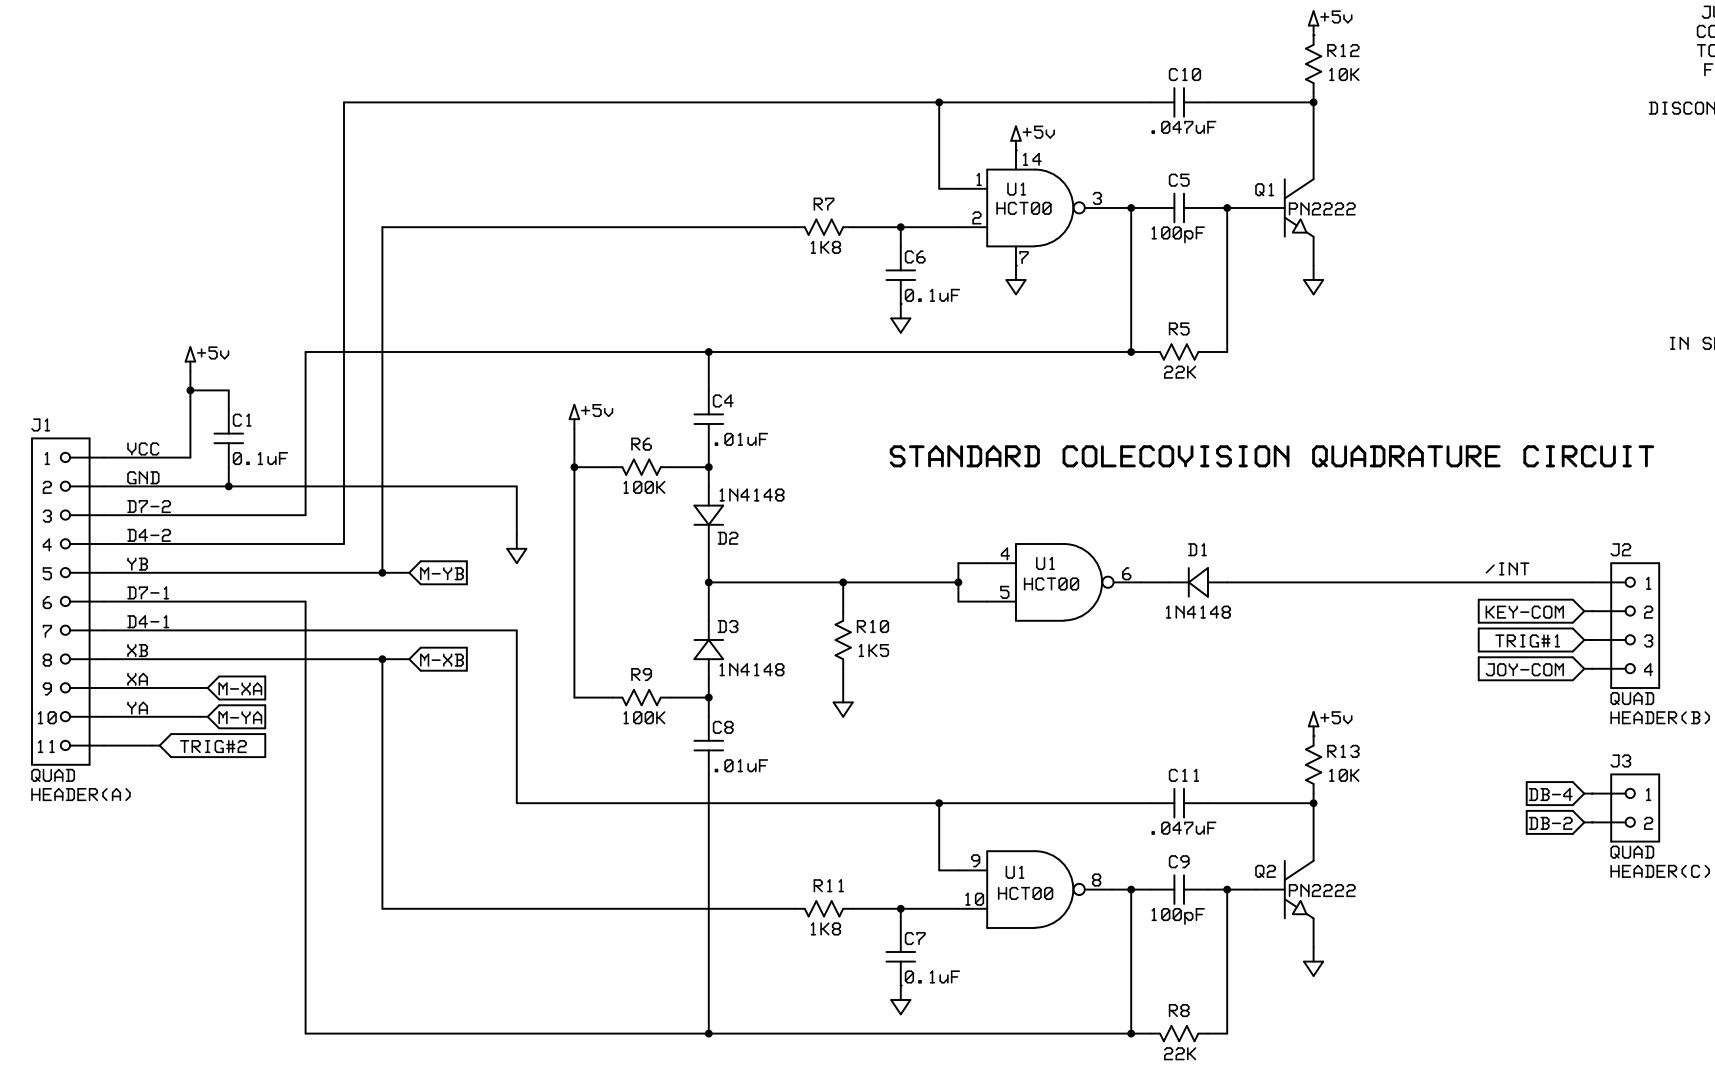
+5v
R12
10K
C10
.047uF
+5v
14
U1
HCT00
1
2
3
7
C5
100pF
Q1
PN2222
R7
1K8
C6
0.1uF
R5
22K
+5v
J1
C1
0.1uF
1 VCC
2 GND
3 D7-2
4 D4-2
5 YB
6 D7-1
7 D4-1
8 XB
9 XA
10 YA
11
M-YB
M-XB
M-XA
M-YA
TRIG#2
QUAD HEADER(A)
+5v
C4
.01uF
R6
100K
1N4148
D2
D3
1N4148
R9
100K
C8
.01uF
STANDARD COLECOVISION QUADRATURE CIRCUIT
4
5
U1
HCT00
6
D1
1N4148
/INT
R10
1K5
J2
1
2
3
4
KEY-COM
TRIG#1
JOY-COM
QUAD HEADER(B)
J3
1
2
DB-4
DB-2
QUAD HEADER(C)
+5v
R13
10K
C11
.047uF
9
10
U1
HCT00
8
C9
100pF
Q2
PN2222
R11
1K8
C7
0.1uF
R8
22K
JU
CO
TO
F
DISCON
IN S